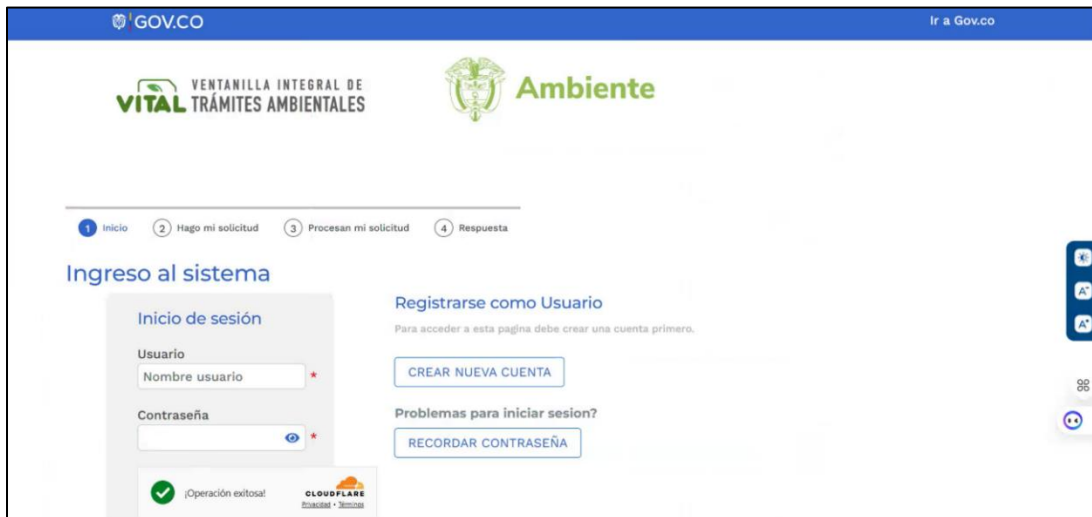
GOV.CO

Ir a Gov.co

VENTANILLA INTEGRAL DE
VITAL TRÁMITES AMBIENTALES

Ambiente

1 Inicio 2 Hago mi solicitud 3 Procesan mi solicitud 4 Respuesta

Ingreso al sistema

Inicio de sesión

Usuario
Nombre usuario *

Contraseña
*

¡Operación exitosa!
CLOUDFLARE
Privacidad • Términos

Registrarse como Usuario

Para acceder a esta pagina debe crear una cuenta primero.

CREAR NUEVA CUENTA

Problemas para iniciar sesion?

RECORDAR CONTRASEÑA